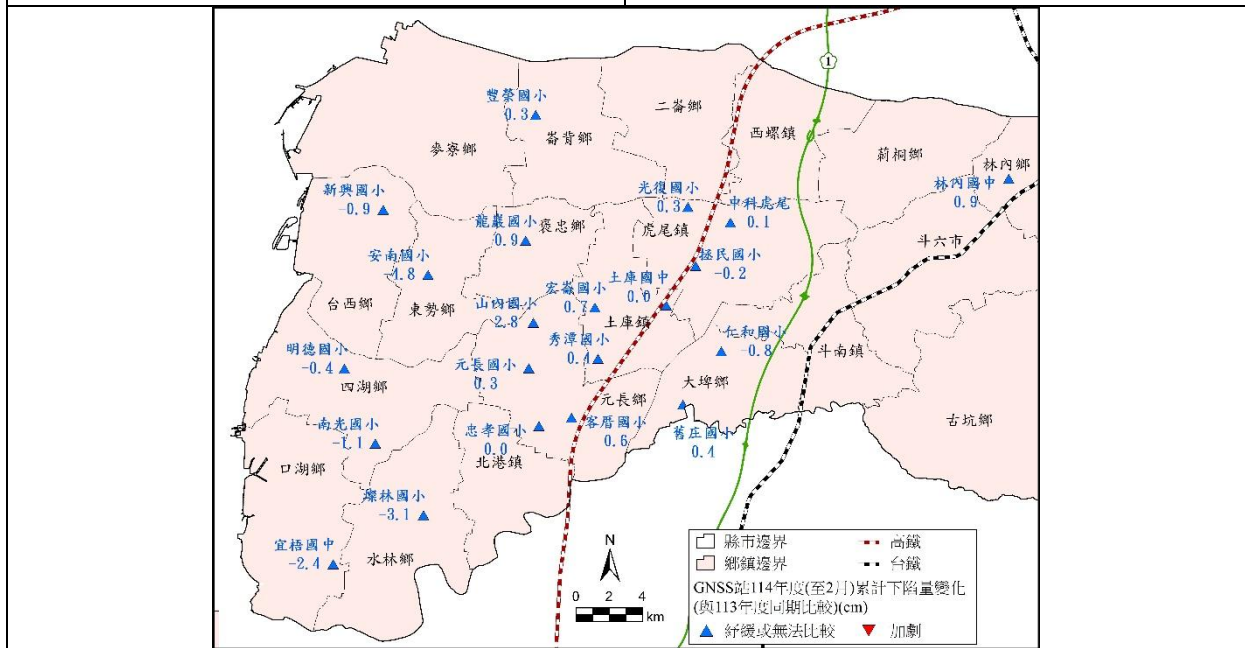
豐榮國小
0.3
崙背鄉
二崙鄉
麥寮鄉
西螺鎮
莿桐鄉
林內鄉
1
新興國小
-0.9
光復國小
0.3
中科虎尾
0.1
林內國中
0.9
龍巖國小
0.9
褒忠鄉
虎尾鎮
安南國小
-1.8
拯民國小
-0.2
斗六市
土庫國中
0.0
安慶國小
0.7
山內國小
2.8
台西鄉
東勢鄉
土庫鎮
秀潭國小
0.4
仁和國小
-0.8
明德國小
-0.4
元長國小
0.3
斗南鎮
四湖鄉
大埤鄉
元長鄉
南光國小
-1.1
忠孝國小
0.0
客厝國小
0.6
舊庄國小
0.4
古坑鄉
口湖鄉
北港鎮
塘林國小
-3.1
宜梧國中
-2.4
水林鄉
N
0 2 4
km
縣市邊界
鄉鎮邊界
高鐵
台鐵
GNSS站114年度(至2月)累計下陷量變化(與113年度同期比較)(cm)
紓緩或無法比較
加劇